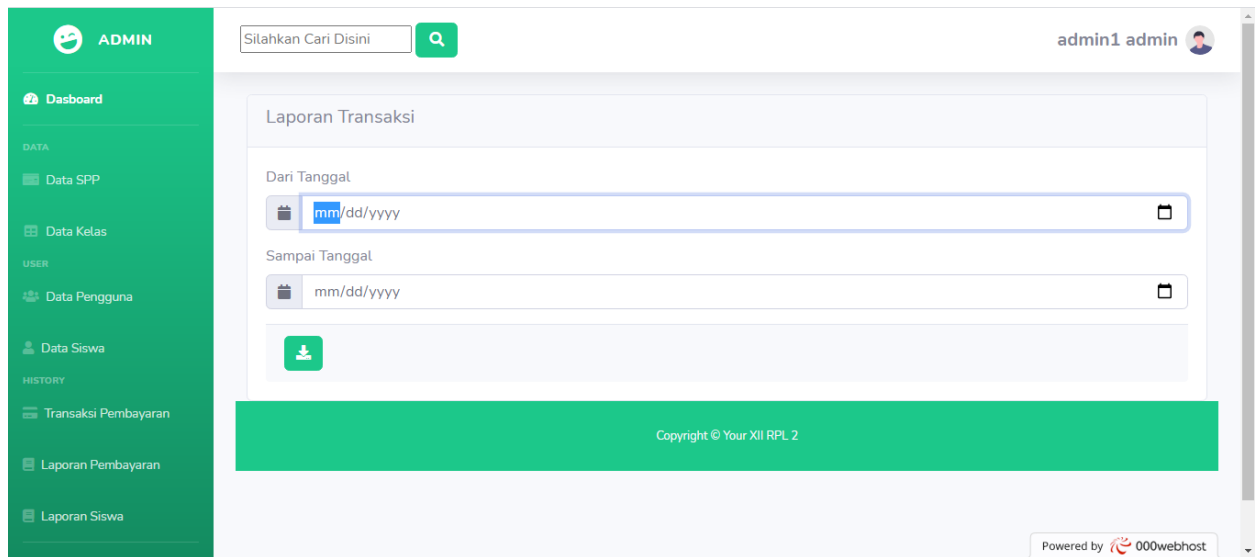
ADMIN

Dasboard

DATA

Data SPP

Data Kelas

USER

Data Pengguna

Data Siswa

HISTORY

Transaksi Pembayaran

Laporan Pembayaran

Laporan Siswa

Silahkan Cari Disini

admin1 admin

Laporan Transaksi

Dari Tanggal

mm/dd/yyyy

Sampai Tanggal

mm/dd/yyyy

Copyright © Your XII RPL 2

Powered by 000webhost